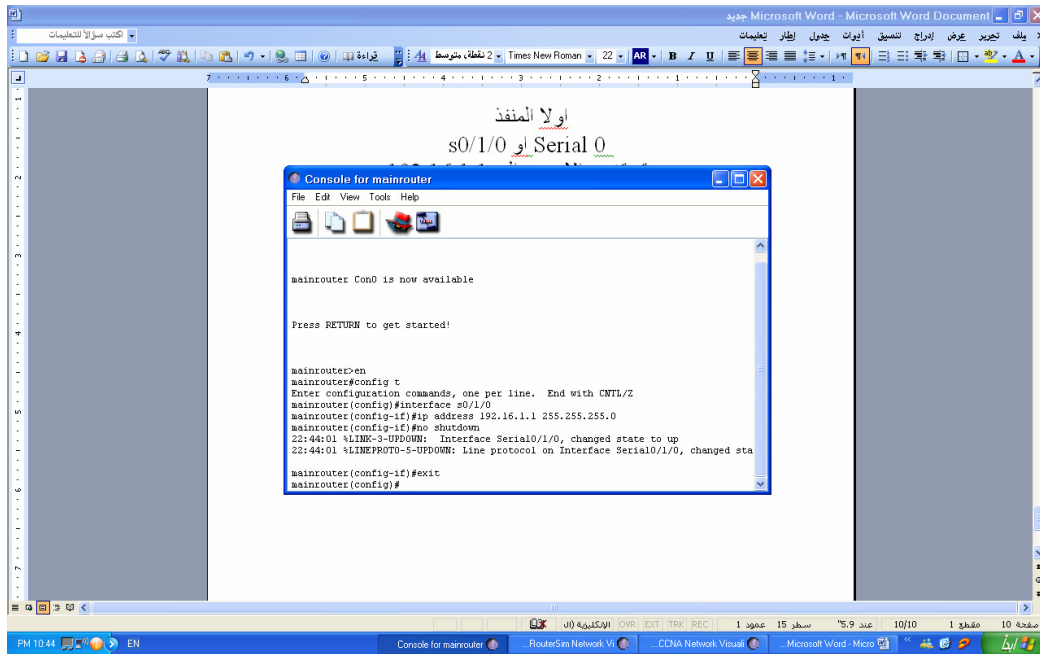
Microsoft Word - Microsoft Word Document جديد

ملف تحرير عرض إدراج تنسيق أدوات جدول إطار تعليمات

اكتب سؤالاً للتعليمات

قراءة

2 نقطة، متوسط

Times New Roman

22

B I U

اولا المنفذ

Serial 0 او s0/1/0

Console for mainrouter

File Edit View Tools Help

mainrouter Con0 is now available

Press RETURN to get started!

mainrouter>en
mainrouter#config t
Enter configuration commands, one per line. End with CNTL/Z
mainrouter(config)#interface s0/1/0
mainrouter(config-if)#ip address 192.16.1.1 255.255.255.0
mainrouter(config-if)#no shutdown
22:44:01 %LINK-3-UPDOWN: Interface Serial0/1/0, changed state to up
22:44:01 %LINEPROTO-5-UPDOWN: Line protocol on Interface Serial0/1/0, changed sta

mainrouter(config-if)#exit
mainrouter(config)#

صفحة 10 مقطع 1 10/10 عند 5.9" سطر 15 عمود 1 REC TRK EXT OVR الإنكليزية (ال

PM 10:44 EN

Console for mainrouter

RouterSim Network Vi...

CCNA Network Visuali...

Microsoft Word - Micro...